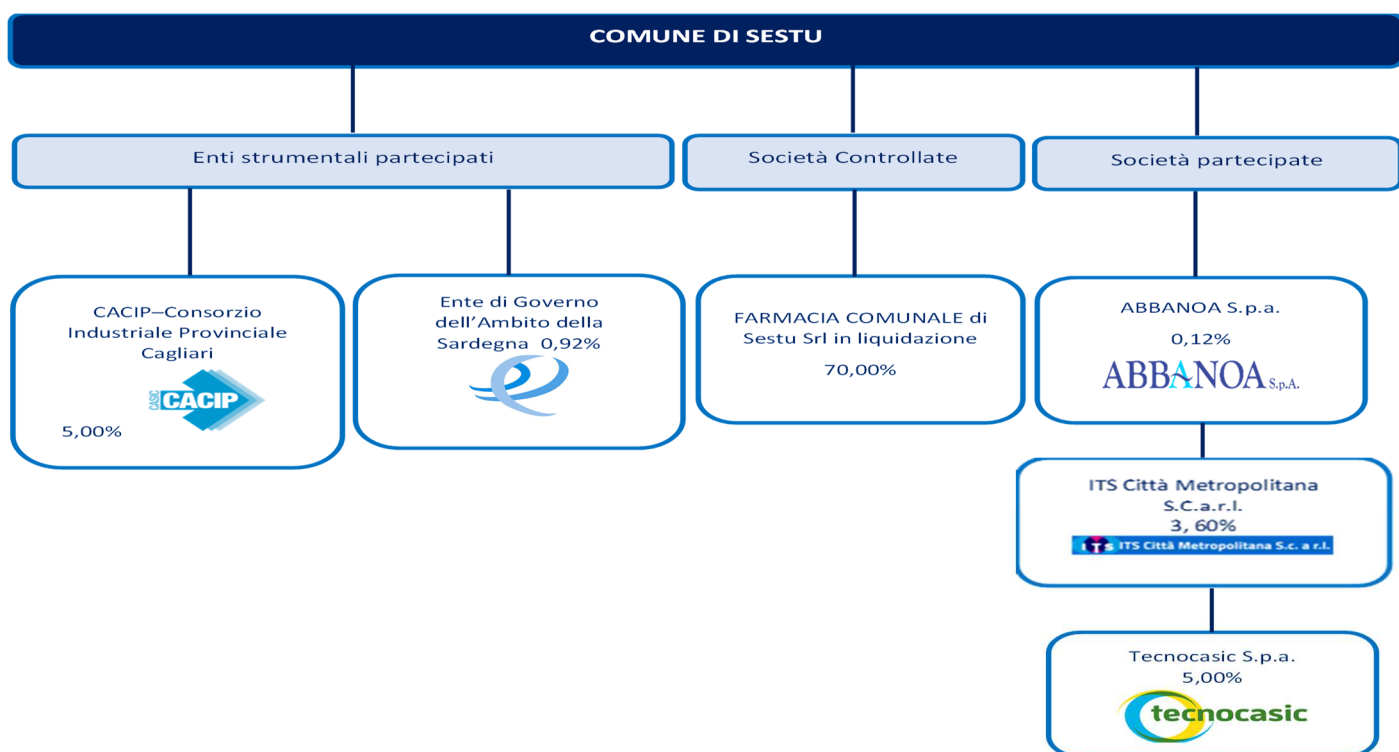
COMUNE DI SESTU

Enti strumentali partecipati

Società Controllate

Società partecipate

CACIP–Consorzio Industriale Provinciale Cagliari

CASIC CACIP

5,00%

Ente di Governo dell'Ambito della Sardegna 0,92%

FARMACIA COMUNALE di Sestu Srl in liquidazione

70,00%

ABBANOA S.p.a.

0,12%

ABBANOA S.p.A.

ITS Città Metropolitana S.C.a.r.l.
3, 60%

ITS ITS Città Metropolitana S.c. a r.l.

Tecnocasic S.p.a.
5,00%

tecnocasic